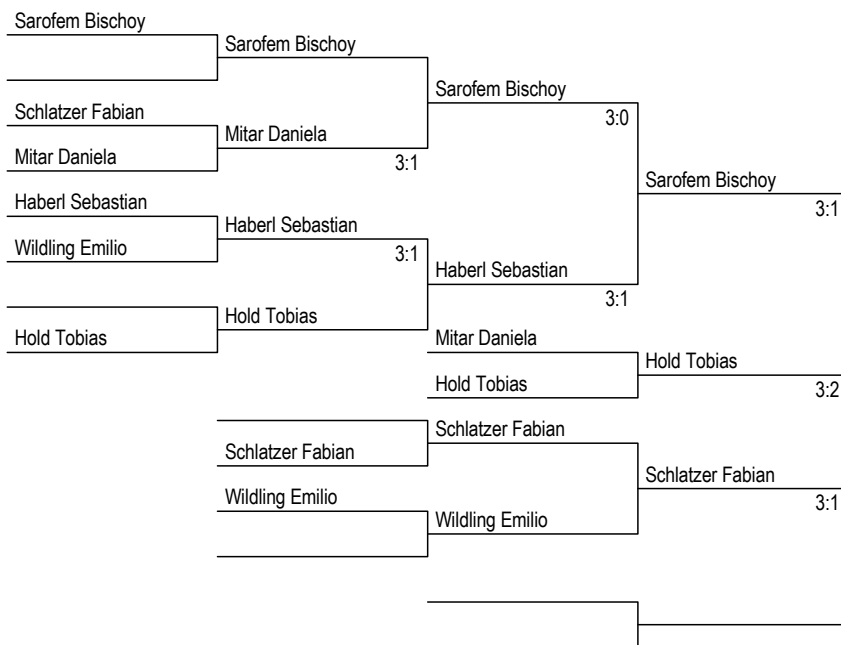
Sarofem Bischoy

Schlatzer Fabian

Mitar Daniela

Haberl Sebastian

Wildling Emilio

Hold Tobias

Sarofem Bischoy

Mitar Daniela

3:1

Haberl Sebastian

3:1

Hold Tobias

Sarofem Bischoy

3:0

Haberl Sebastian

3:1

Sarofem Bischoy

3:1

Mitar Daniela

Hold Tobias

Hold Tobias

3:2

Schlatzer Fabian

Wildling Emilio

Schlatzer Fabian

Wildling Emilio

Schlatzer Fabian

3:1